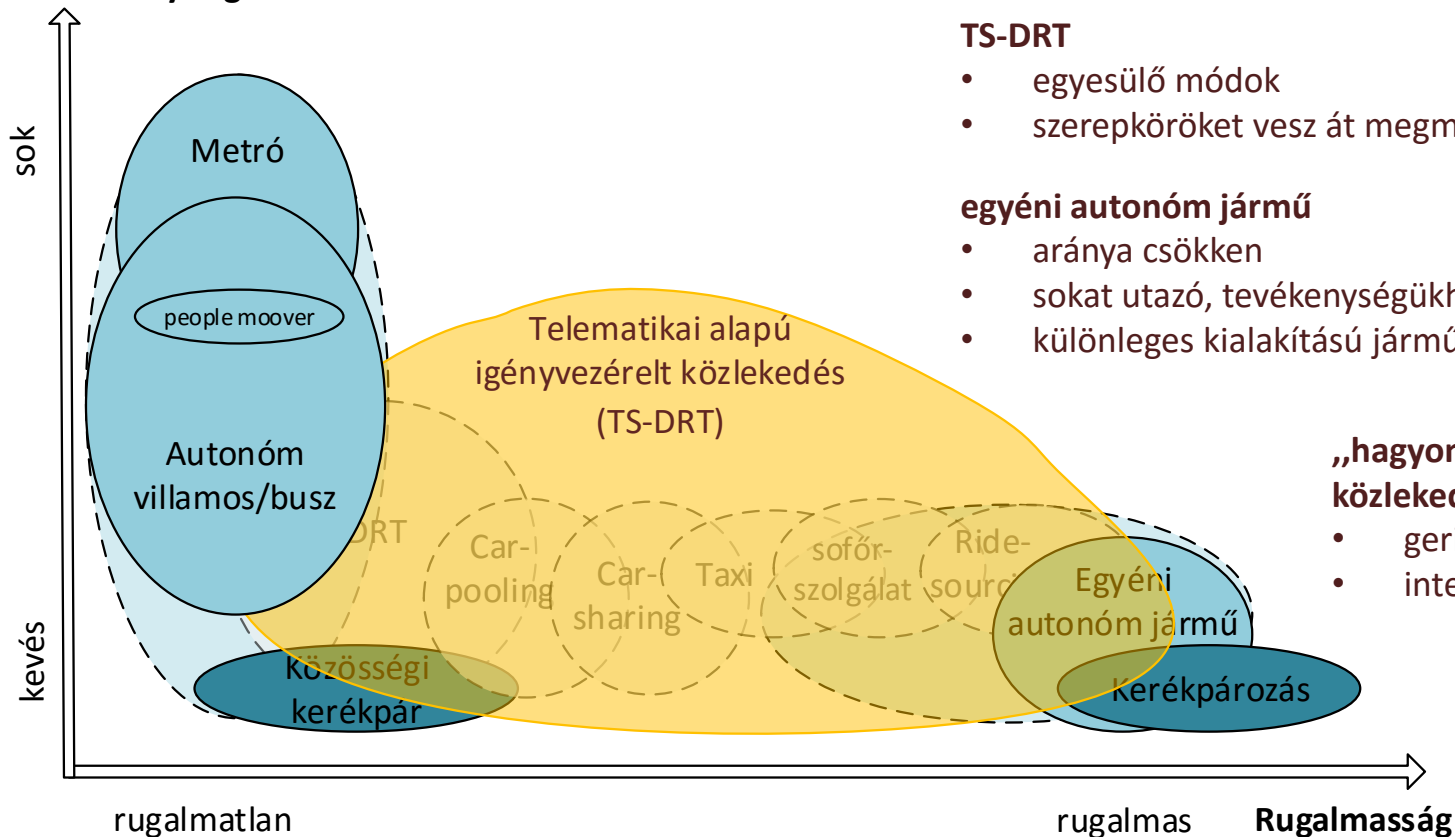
sok

Metró

people moover

Autonóm villamos/busz

DRT

Telematikai alapú igényvezérelt közlekedés (TS-DRT)

Car-pooling

Car-sharing

Taxi

sofőr-szolgálat

Ride-sourci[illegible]

Egyéni autonóm jármű

közösségi kerékpár

Kerékpározás

kevés

rugalmatlan

rugalmas

Rugalmasság

TS-DRT
• egyesülő módok
• szerepköröket vesz át megm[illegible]

egyéni autonóm jármű
• aránya csökken
• sokat utazó, tevékenységükh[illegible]
• különleges kialakítású jármű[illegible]

,,hagyom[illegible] közleked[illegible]
• ger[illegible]
• inte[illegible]